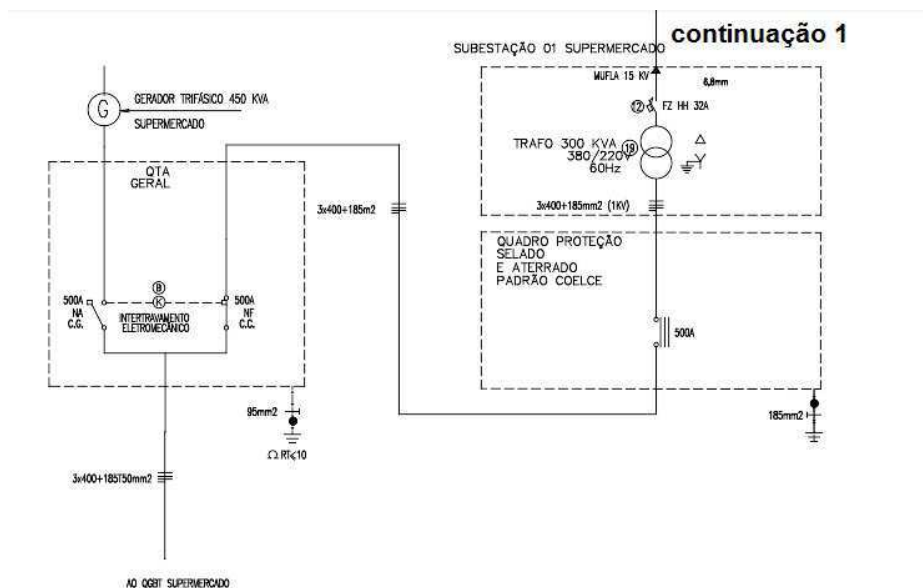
continuação 1

SUBESTAÇÃO 01 SUPERMERCADO

MUFLA 15 KV

8,8mm

⑫ FZ HH 32A

TRAFO 300 KVA ⑲
380/220V
60Hz

3x400+185mm2 (1KV)

QUADRO PROTEÇÃO
SELADO
E ATERRADO
PADRÃO COELCE

500A

185mm2

G

GERADOR TRIFÁSICO 450 KVA

SUPERMERCADO

QTA
GERAL

3x400+185m2

⑧
K

500A
NA
C.G.

500A
NF
C.C.

INTERTRAVAMENTO
ELETROMECÂNICO

95mm2

Ω RT≤10

3x400+185T50mm2

AO QGBT SUPERMERCADO